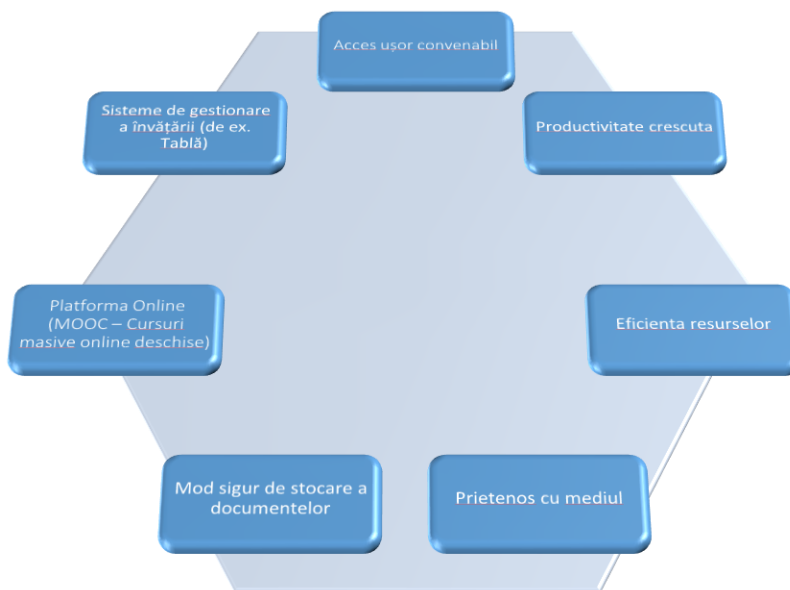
Acces ușor convenabil

Productivitate crescuta

Eficienta resurselor

Prietenos cu mediul

Mod sigur de stocare a documentelor

Platforma Online (MOOC – Cursuri masive online deschise)

Sisteme de gestionare a învățării (de ex. Tablă)